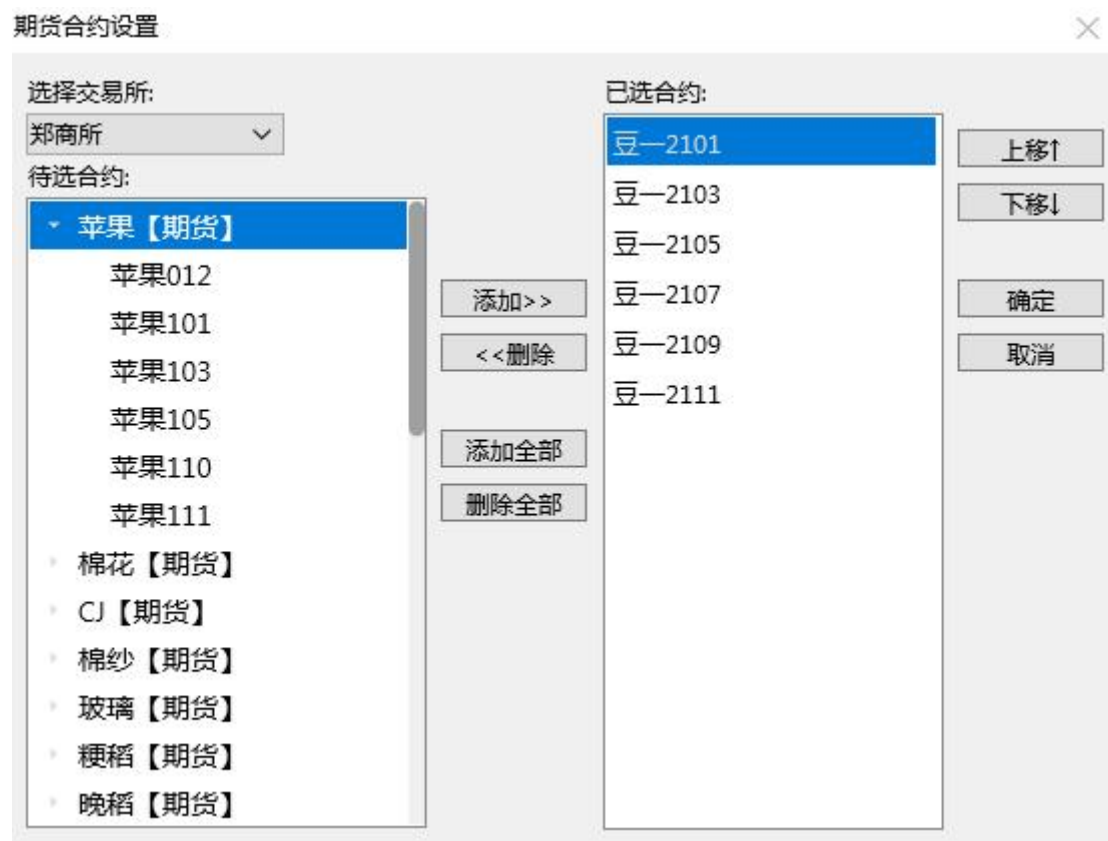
期货合约设置

选择交易所:
郑商所
待选合约:
苹果【期货】
苹果012
苹果101
苹果103
苹果105
苹果110
苹果111
棉花【期货】
CJ【期货】
棉纱【期货】
玻璃【期货】
粳稻【期货】
晚稻【期货】

添加>>
<<删除
添加全部
删除全部

已选合约:
豆一2101
豆一2103
豆一2105
豆一2107
豆一2109
豆一2111

上移↑
下移↓
确定
取消